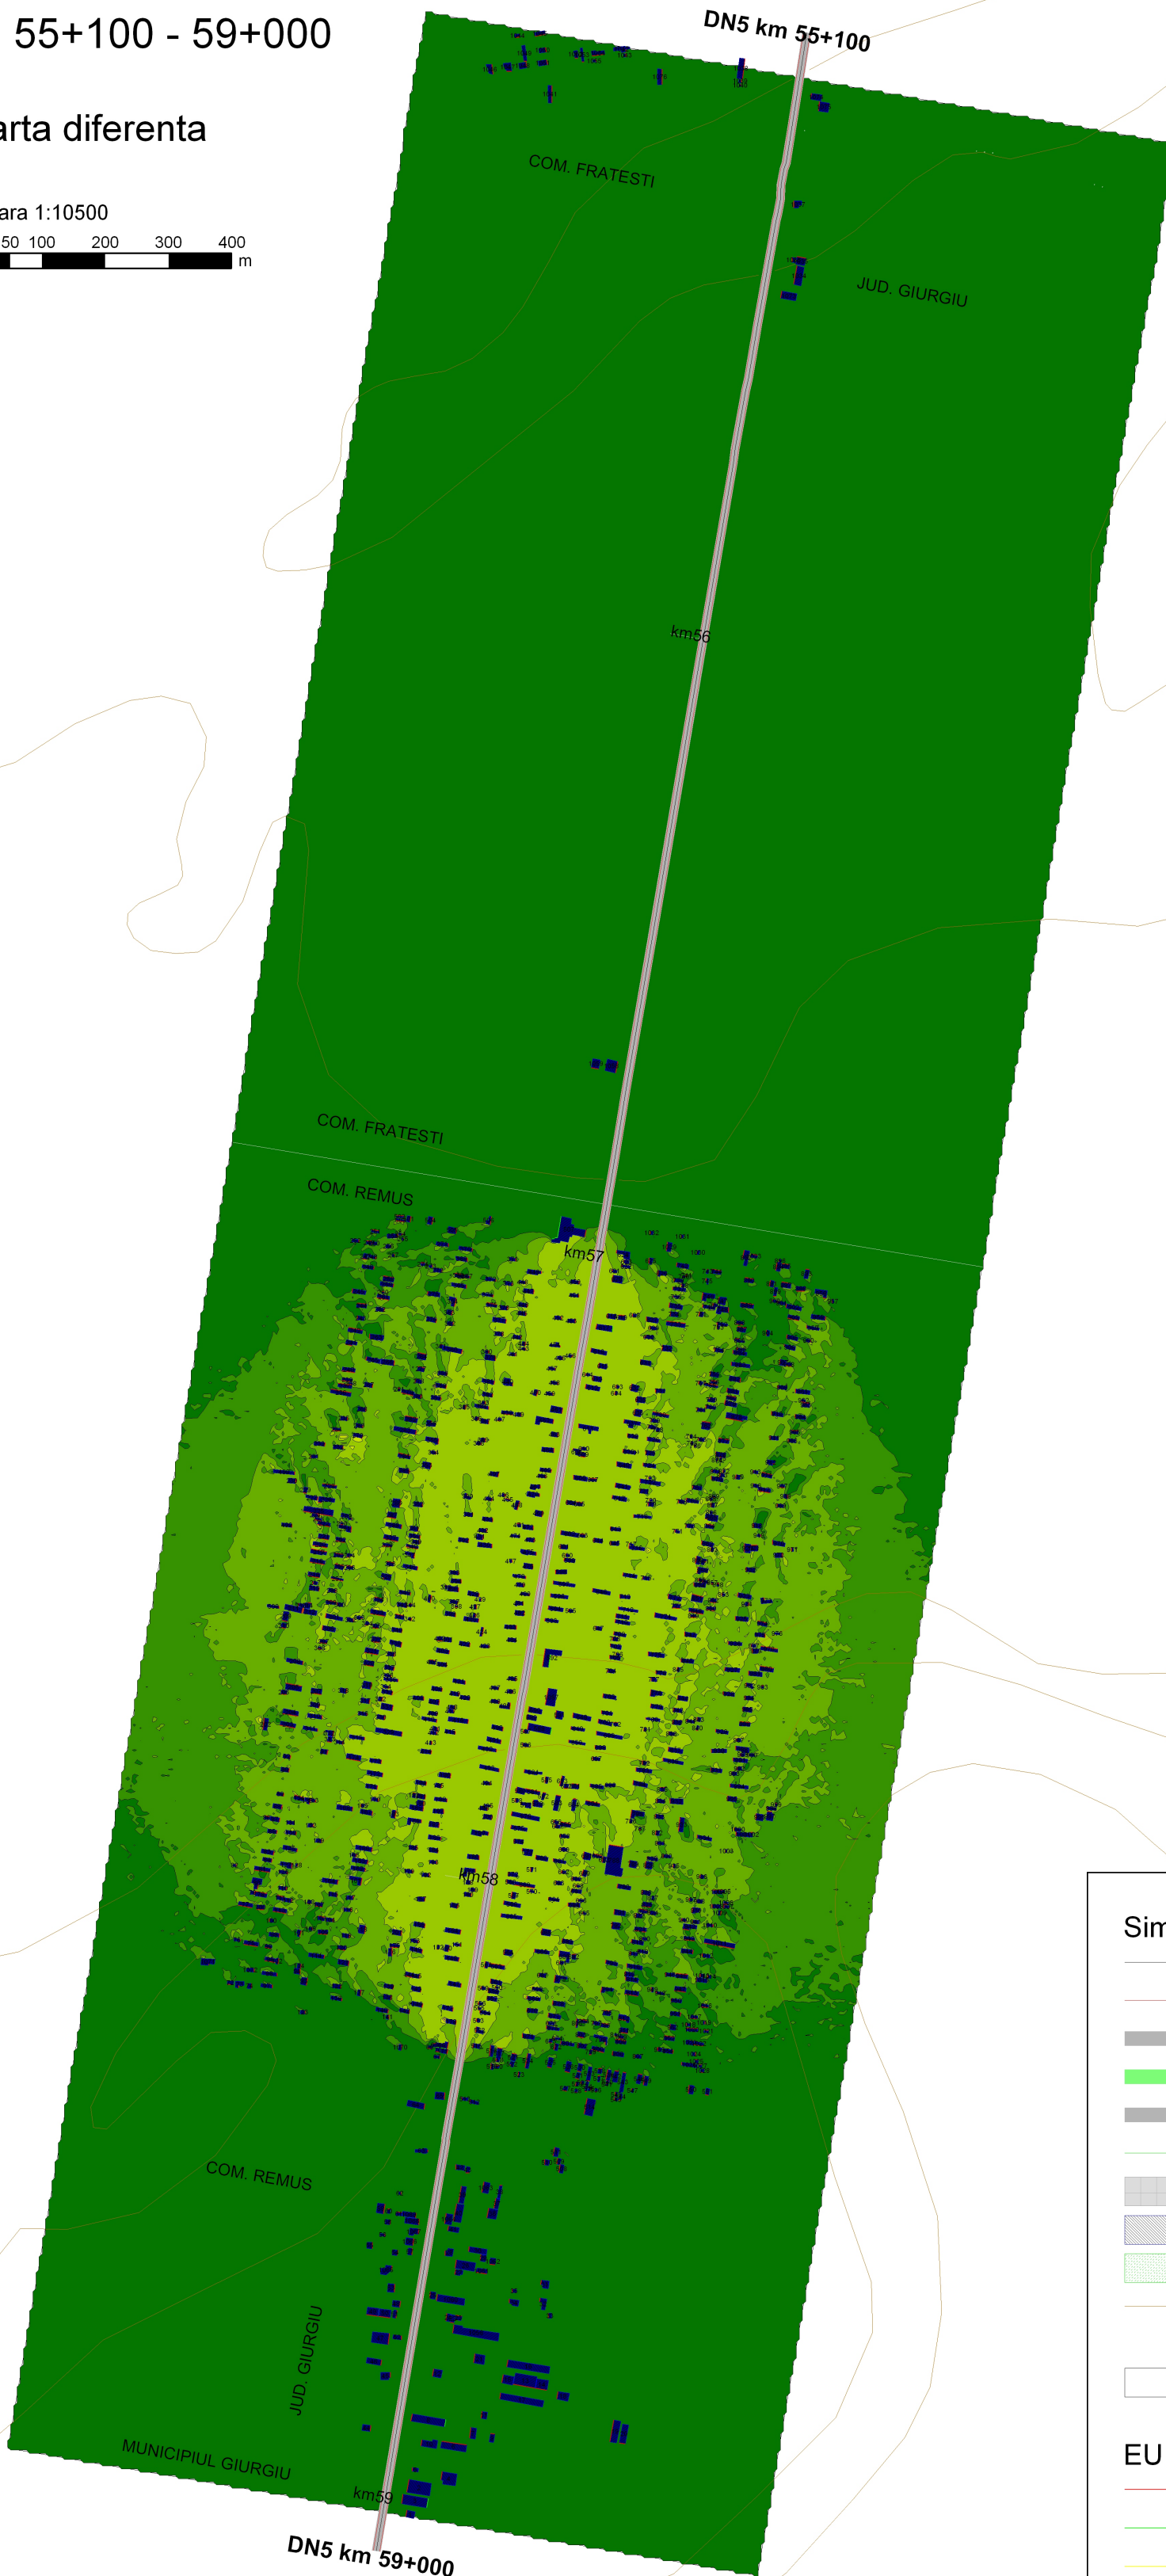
55+100 - 59+000

arta diferenta

ara 1:10500

50 100 200 300 400 m

DN5 km 55+100

COM. FRATESTI

JUD. GIURGIU

km56

COM. FRATESTI

COM. REMUS

km57

km58

COM. REMUS

JUD. GIURGIU

MUNICIPIUL GIURGIU

km59

DN5 km 59+000

Sim

EU